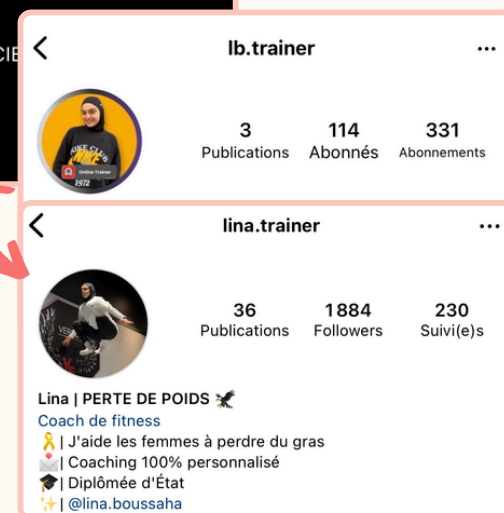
CIE

<

lb.trainer

...

Online Trainer

3
Publications

114
Abonnés

331
Abonnements

<

lina.trainer

...

36
Publications

1884
Followers

230
Suivi(e)s

Lina | PERTE DE POIDS 🦅
Coach de fitness
🎗️| J'aide les femmes à perdre du gras
📩| Coaching 100% personnalisé
🎓| Diplômée d'État
✨| @lina.boussaha